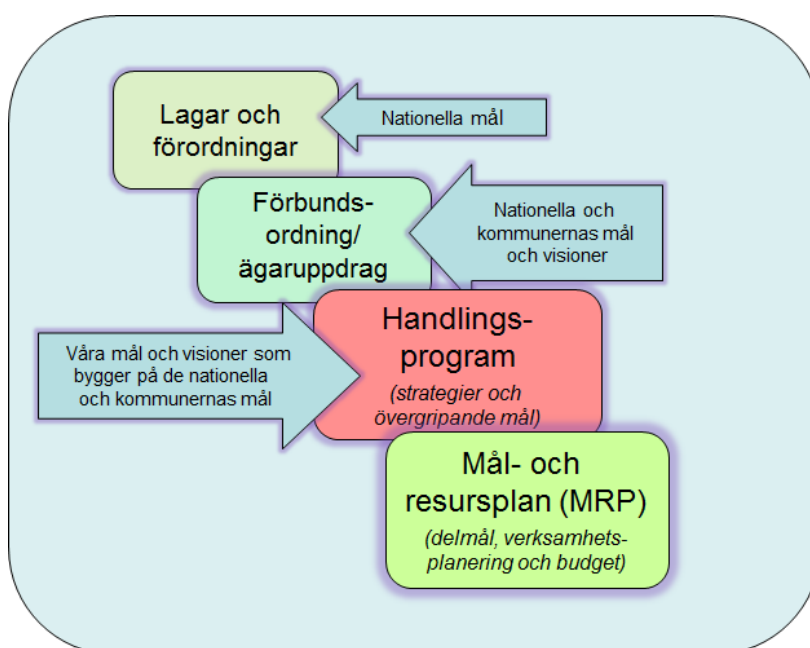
Lagar och förordningar

Nationella mål

Förbunds-ordning/ ägaruppdrag

Nationella och kommunernas mål och visioner

Handlings-program

(strategier och övergripande mål)

Våra mål och visioner som bygger på de nationella och kommunernas mål

Mål- och resursplan (MRP)

(delmål, verksamhets-planering och budget)